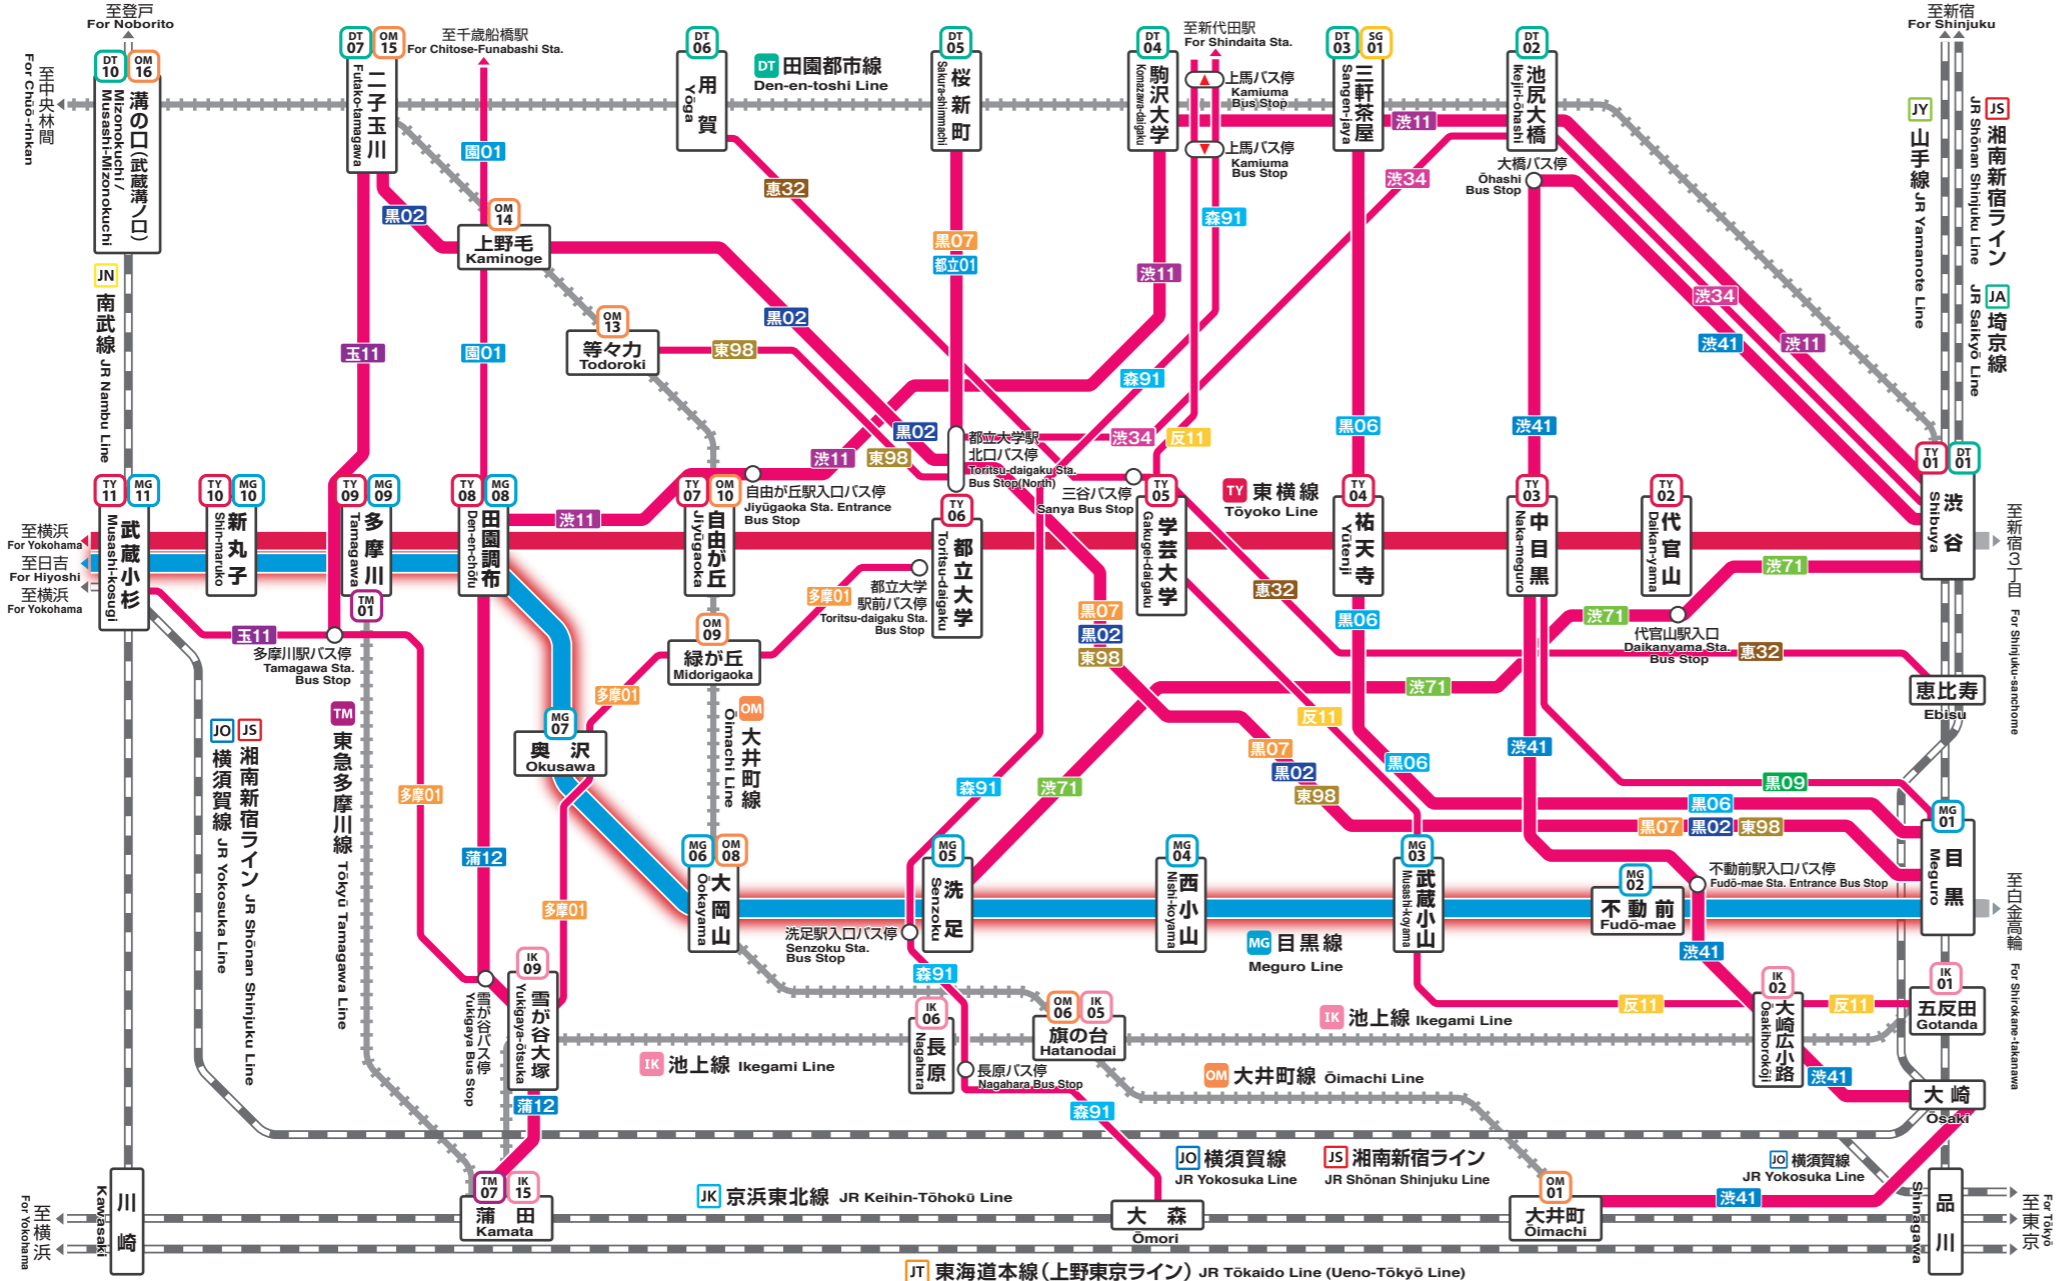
至登戸
For Noborito

至中央林間
For Chūō-rinkan

DT 10 OM 16
溝の口(武蔵溝ノ口)
Mizonokuchi / Musashi-Mizonokuchi

JN
南武線 JR Nambu Line

DT 07 OM 15
二子玉川
Futako-tamagawa

至千歳船橋駅
For Chitose-Funabashi Sta.

DT 06
用賀
Yōga

DT 田園都市線
Den-en-toshi Line

DT 05
桜新町
Sakura-shimmachi

DT 04
駒沢大学
Komazawa-daigaku

至新代田駅
For Shindaita Sta.

上馬バス停
Kamiuma Bus Stop

上馬バス停
Kamiuma Bus Stop

DT 03 SG 01
三軒茶屋
Sangen-jaya

DT 02
池尻大橋
Ikejiri-ōhashi

至新宿
For Shinjuku

JY
山手線 JR Yamanote Line

JS
湘南新宿ライン JR Shōnan Shinjuku Line

JA
埼京線 JR Saikyō Line

園01
黒02
OM 14
上野毛
Kaminoge

東32
黒07
都立01
森91
渋11
渋34
渋11
大橋バス停
Ōhashi Bus Stop

OM 13
等々力
Todoroki

東98
黒02
玉11
園01

森91
渋34
渋41
渋11

都立大学駅北口バス停
Toritsu-daigaku Sta. Bus Stop(North)

渋34
反11
黒02
渋11
東98
黒06
渋41

自由が丘駅入口バス停
Jiyūgaoka Sta. Entrance Bus Stop

三谷バス停
Sanya Bus Stop

TY 東横線
Tōyoko Line

至横浜
For Yokohama
至日吉
For Hiyoshi
至横浜
For Yokohama

TY 11 MG 11
武蔵小杉
Musashi-kosugi

TY 10 MG 10
新丸子
Shin-maruko

TY 09 MG 09
多摩川
Tamagawa

TM 01

TY 08 MG 08
田園調布
Den-en-chōfu

渋11

TY 07 OM 10
自由が丘
Jiyūgaoka

TY 06
都立大学
Toritsu-daigaku

TY 05
学芸大学
Gakugei-daigaku

TY 04
祐天寺
Yūtenji

TY 03
中目黒
Naka-meguro

TY 02
代官山
Daikan-yama

TY 01 DT 01
渋谷
Shibuya

至新宿三丁目
For Shinjuku-sanchōme

渋71
玉11
多摩川駅バス停
Tamagawa Sta. Bus Stop

多摩01
都立大学駅前バス停
Toritsu-daigaku Sta. Bus Stop

東32
黒07
黒02
東98
黒06
渋71
代官山駅入口バス停
Daikanyama Sta. Bus Stop
東32

OM 09
緑が丘
Midorigaoka

恵比寿
Ebisu

渋71
多摩01
OM
大井町線 Ōimachi Line

反11
JO JS
横須賀線 JR Yokosuka Line
湘南新宿ライン JR Shōnan Shinjuku Line

TM
東急多摩川線 Tōkyū Tamagawa Line

MG 07
奥沢
Okusawa

多摩01
黒07
黒02
東98
渋41
黒06
黒09
黒06
黒07 黒02 東98

森91
渋71

蒲12

MG 06 OM 08
大岡山
Ōokayama

MG 05
洗足
Senzoku

洗足駅入口バス停
Senzoku Sta. Bus Stop

MG 04
西小山
Nishi-koyama

MG 目黒線
Meguro Line

MG 03
武蔵小山
Musashi-koyama

MG 02
不動前
Fudō-mae

不動前駅入口バス停
Fudō-mae Sta. Entrance Bus Stop

MG 01
目黒
Meguro

至白金高輪
For Shirokane-takanawa

多摩01
森91
渋41

IK 09
雪が谷大塚
Yukigaya-ōtsuka

雪が谷バス停
Yukigaya Bus Stop

IK 06
長原
Nagahara

OM 06 IK 05
旗の台
Hatanodai

IK 池上線 Ikegami Line

反11
IK 02
大崎広小路
Ōsakihirokōji

反11
IK 01
五反田
Gotanda

IK 池上線 Ikegami Line

長原バス停
Nagahara Bus Stop

OM 大井町線 Ōimachi Line

渋41
大崎
Ōsaki

蒲12
森91

JO 横須賀線
JR Yokosuka Line

JS 湘南新宿ライン
JR Shōnan Shinjuku Line

JO 横須賀線
JR Yokosuka Line

至横浜
For Yokohama

川崎
Kawasaki

TM 07 IK 15
蒲田
Kamata

JK 京浜東北線 JR Keihin-Tōhoku Line

大森
Ōmori

OM 01
大井町
Ōimachi

渋41

品川
Shinagawa

至東京
For Tōkyō

JT 東海道本線(上野東京ライン) JR Tōkaido Line (Ueno-Tōkyō Line)